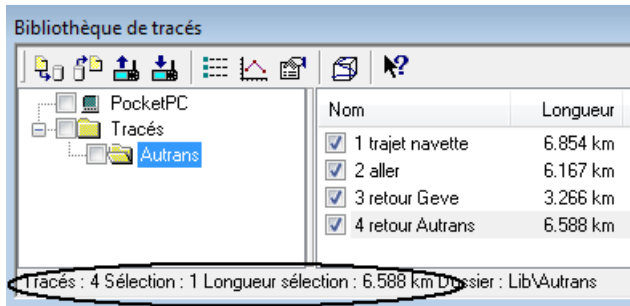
Bibliothèque de tracés

PocketPC
Tracés
Autrans

| Nom | Longueur |
|---|---|
| 1 trajet navette | 6.854 km |
| 2 aller | 6.167 km |
| 3 retour Geve | 3.266 km |
| 4 retour Autrans | 6.588 km |

Tracés : 4 Sélection : 1 Longueur sélection : 6.588 km Dossier : Lib\Autrans